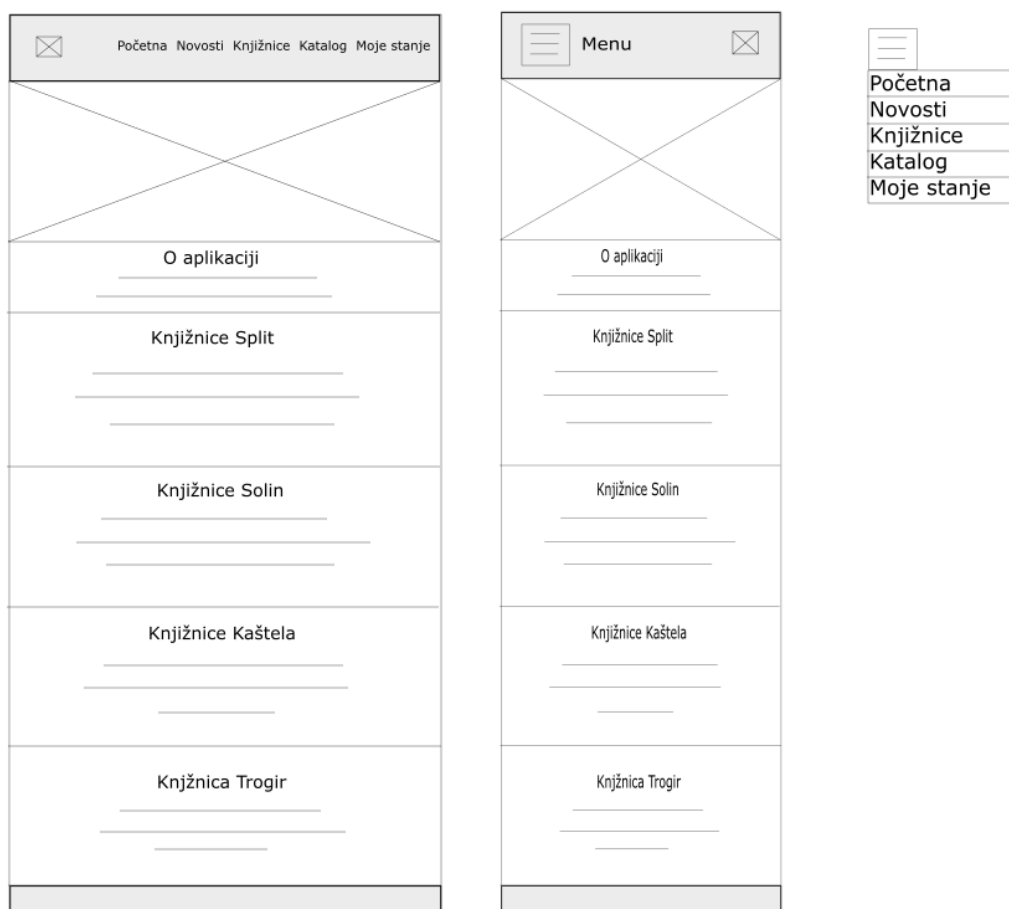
Početna Novosti Knjižnice Katalog Moje stanje

O aplikaciji

Knjižnice Split

Knjižnice Solin

Knjižnice Kaštela

Knjžnica Trogir

Menu

O aplikaciji

Knjižnice Split

Knjižnice Solin

Knjižnice Kaštela

Knjžnica Trogir

Početna
Novosti
Knjižnice
Katalog
Moje stanje